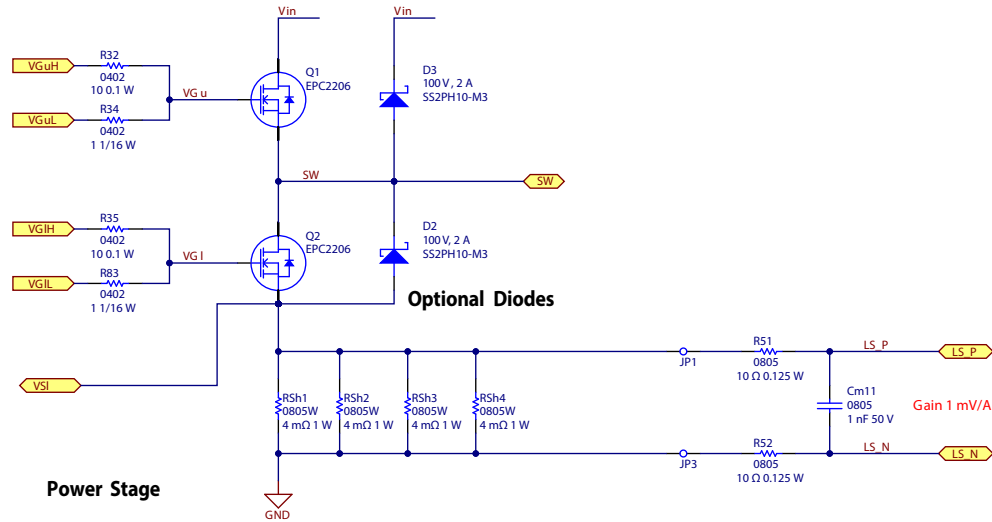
Vin

Vin

VGuH

R32
0402
10 0.1 W

VG u

Q1
EPC2206

D3
100 V, 2 A
SS2PH10-M3

VGuL

R34
0402
1 1/16 W

SW

SW

VGlH

R35
0402
10 0.1 W

VG l

Q2
EPC2206

D2
100 V, 2 A
SS2PH10-M3

VGlL

R83
0402
1 1/16 W

Optional Diodes

JP1

R51
0805
10 Ω 0.125 W

LS_P

LS_P

VSI

RSh1
0805W
4 mΩ 1 W

RSh2
0805W
4 mΩ 1 W

RSh3
0805W
4 mΩ 1 W

RSh4
0805W
4 mΩ 1 W

Cm11
0805
1 nF 50 V

Gain 1 mV/A

JP3

R52
0805
10 Ω 0.125 W

LS_N

LS_N

Power Stage

GND